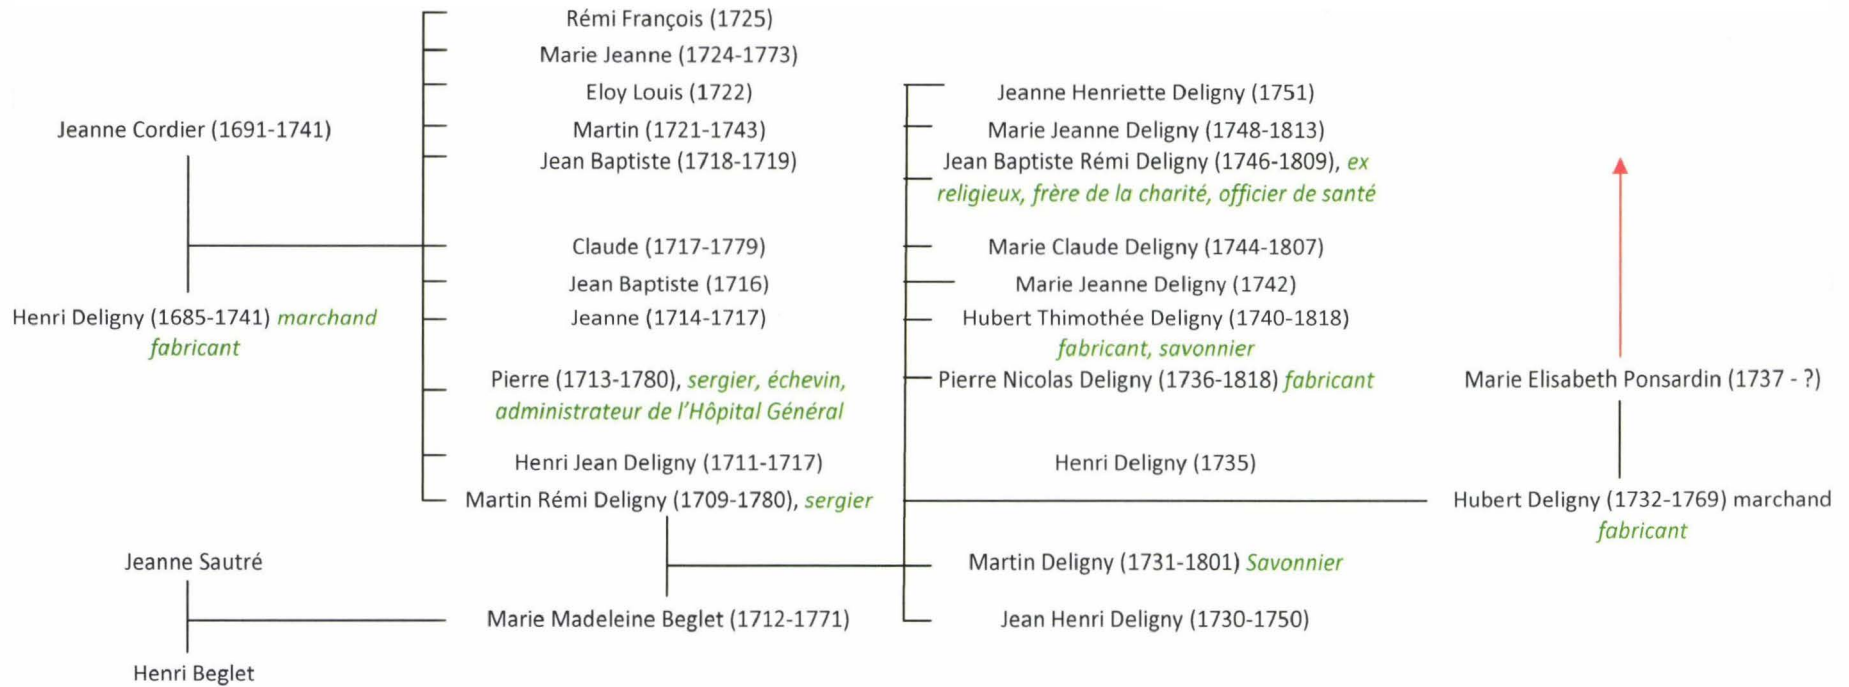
Rémi François (1725)
Marie Jeanne (1724-1773)
Eloy Louis (1722)
Martin (1721-1743)
Jean Baptiste (1718-1719)
Claude (1717-1779)
Jean Baptiste (1716)
Jeanne (1714-1717)
Pierre (1713-1780), sergier, échevin, administrateur de l'Hôpital Général
Henri Jean Deligny (1711-1717)
Martin Rémi Deligny (1709-1780), sergier

Jeanne Cordier (1691-1741)

Henri Deligny (1685-1741) marchand fabricant

Jeanne Sautré

Henri Beglet

Marie Madeleine Beglet (1712-1771)

Jeanne Henriette Deligny (1751)
Marie Jeanne Deligny (1748-1813)
Jean Baptiste Rémi Deligny (1746-1809), ex religieux, frère de la charité, officier de santé
Marie Claude Deligny (1744-1807)
Marie Jeanne Deligny (1742)
Hubert Thimothée Deligny (1740-1818) fabricant, savonnier
Pierre Nicolas Deligny (1736-1818) fabricant
Henri Deligny (1735)
Martin Deligny (1731-1801) Savonnier
Jean Henri Deligny (1730-1750)

Marie Elisabeth Ponsardin (1737 - ?)

Hubert Deligny (1732-1769) marchand fabricant